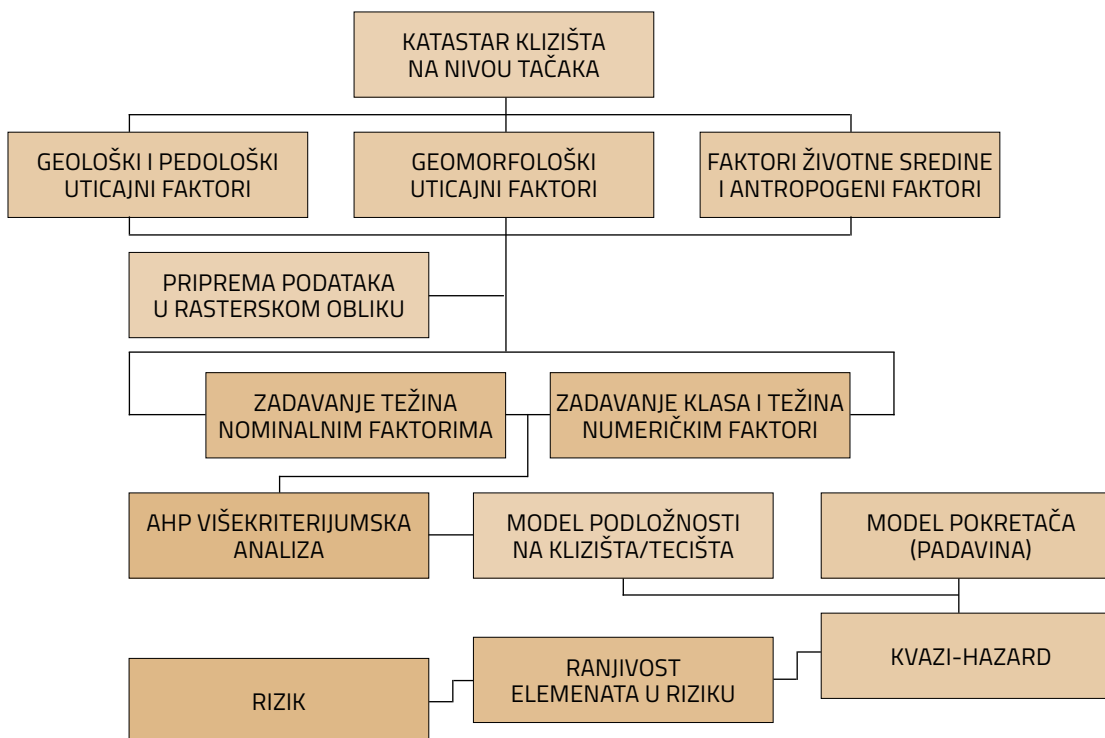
KATASTAR KLIZIŠTA NA NIVOU TAČAKA

GEOLOŠKI I PEDOLOŠKI UTICAJNI FAKTORI

GEOMORFOLOŠKI UTICAJNI FAKTORI

FAKTORI ŽIVOTNE SREDINE I ANTROPOGENI FAKTORI

PRIPREMA PODATAKA U RASTERSKOM OBLIKU

ZADAVANJE TEŽINA NOMINALNIM FAKTORIMA

ZADAVANJE KLASA I TEŽINA NUMERIČKIM FAKTORI

AHP VIŠEKRITERIJUMSKA ANALIZA

MODEL PODLOŽNOSTI NA KLIZIŠTA/TECIŠTA

MODEL POKRETAČA (PADAVINA)

KVAZI-HAZARD

RANJIVOST ELEMENATA U RIZIKU

RIZIK